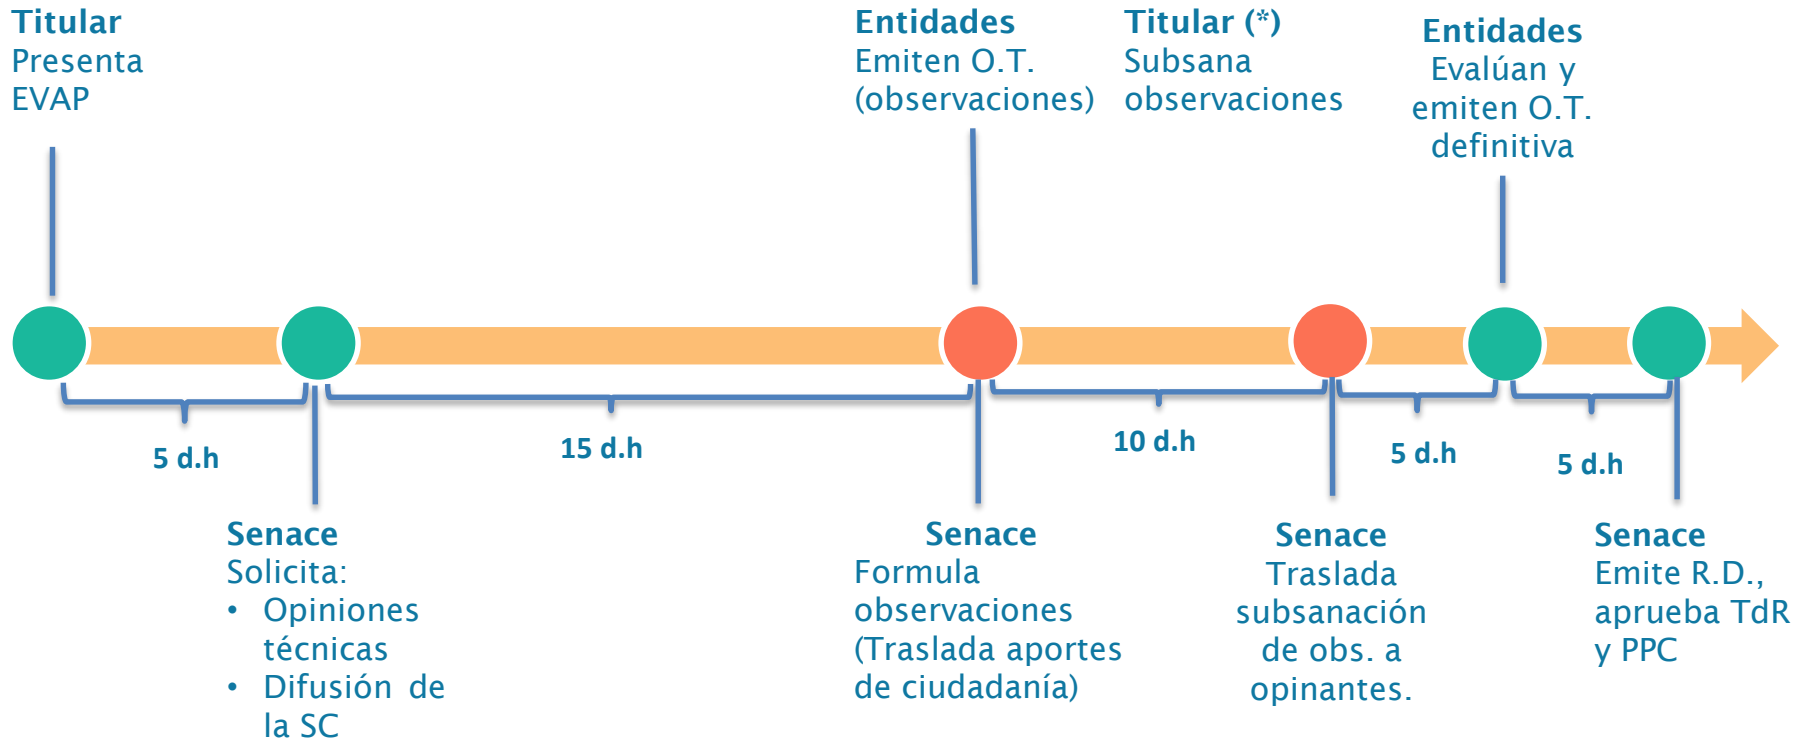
**Titular**
Presenta EVAP

**Entidades**
Emiten O.T. (observaciones)

**Titular (*)**
Subsana observaciones

**Entidades**
Evalúan y emiten O.T. definitiva

5 d.h

15 d.h

10 d.h

5 d.h

5 d.h

**Senace**
Solicita:
• Opiniones técnicas
• Difusión de la SC

**Senace**
Formula observaciones (Traslada aportes de ciudadanía)

**Senace**
Traslada subsanación de obs. a opinantes.

**Senace**
Emite R.D., aprueba TdR y PPC